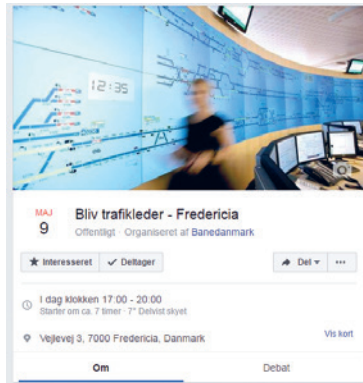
12:35

MAJ
9

Bliv trafikleder - Fredericia
Offentligt · Organiseret af Banedanmark

Interesseret
Deltager
Del
···

I dag klokken 17:00 - 20:00
Starter om ca. 7 timer · 7° Delvist skyet

Vejlevej 3, 7000 Fredericia, Danmark
Vis kort

Om
Debat